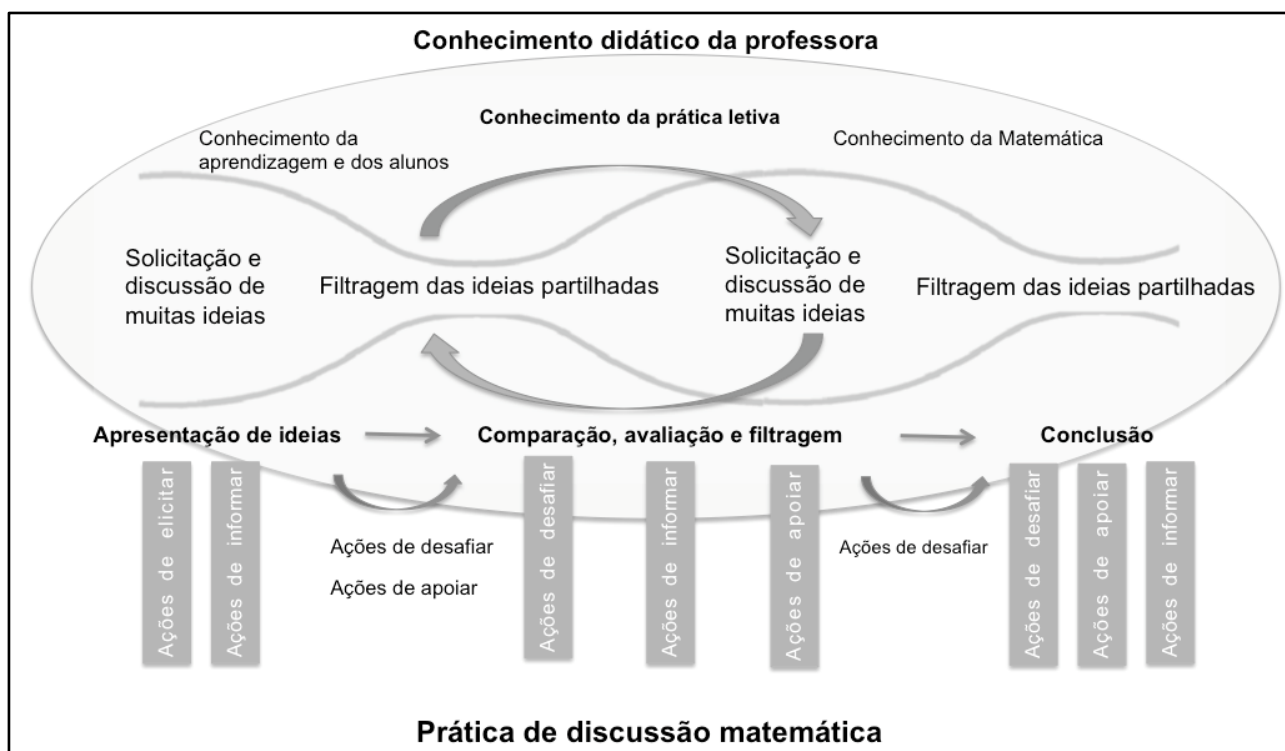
Conhecimento didático da professora

Conhecimento da prática letiva

Conhecimento da aprendizagem e dos alunos

Conhecimento da Matemática

Solicitação e discussão de muitas ideias

Filtragem das ideias partilhadas

Solicitação e discussão de muitas ideias

Filtragem das ideias partilhadas

Apresentação de ideias

Comparação, avaliação e filtragem

Conclusão

Ações de elicitar

Ações de informar

Ações de desafiar

Ações de apoiar

Ações de desafiar

Ações de informar

Ações de apoiar

Ações de desafiar

Ações de desafiar

Ações de apoiar

Ações de informar

Prática de discussão matemática